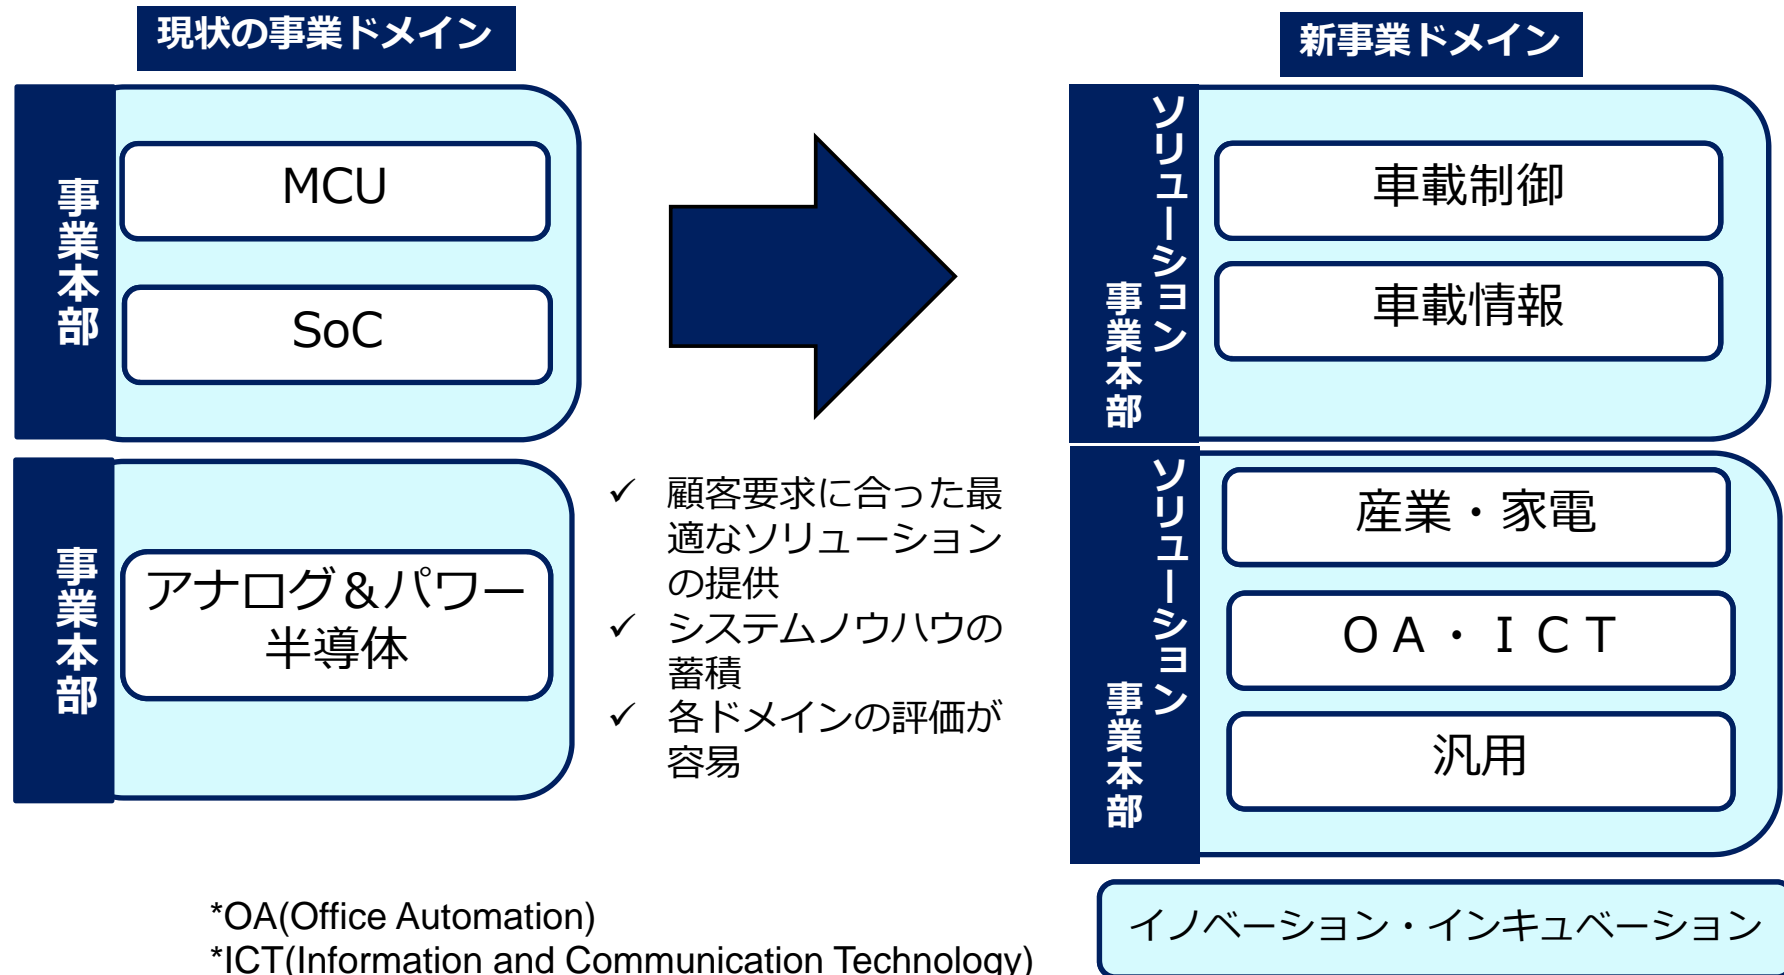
現状の事業ドメイン

事業本部

MCU

SoC

事業本部

アナログ＆パワー半導体

✓ 顧客要求に合った最適なソリューションの提供
✓ システムノウハウの蓄積
✓ 各ドメインの評価が容易

新事業ドメイン

ソリューション事業本部

車載制御

車載情報

ソリューション事業本部

産業・家電

ＯＡ・ＩＣＴ

汎用

イノベーション・インキュベーション

*OA(Office Automation)
*ICT(Information and Communication Technology)